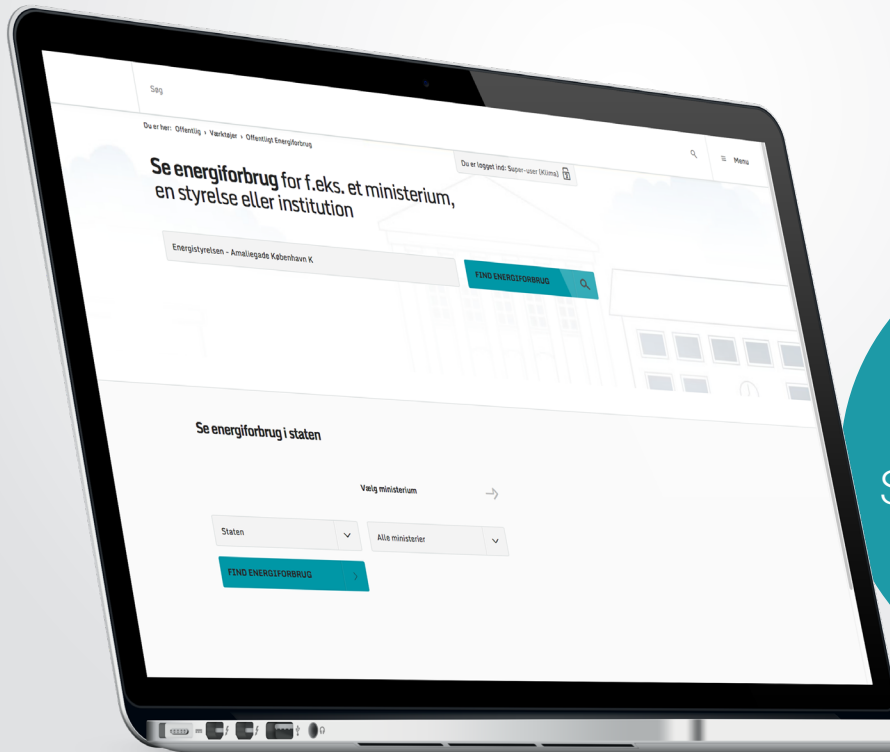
Søg

Menu

Du er her: Offentlig › Værktøjer › Offentligt Energiforbrug

Du er logget ind: Super-user (Klima)

**Se energiforbrug** for f.eks. et ministerium, en styrelse eller institution

Energistyrelsen - Amaliegade København K

FIND ENERGIFORBRUG

Se energiforbrug i staten

Vælg ministerium

Staten

Alle ministerier

FIND ENERGIFORBRUG

S